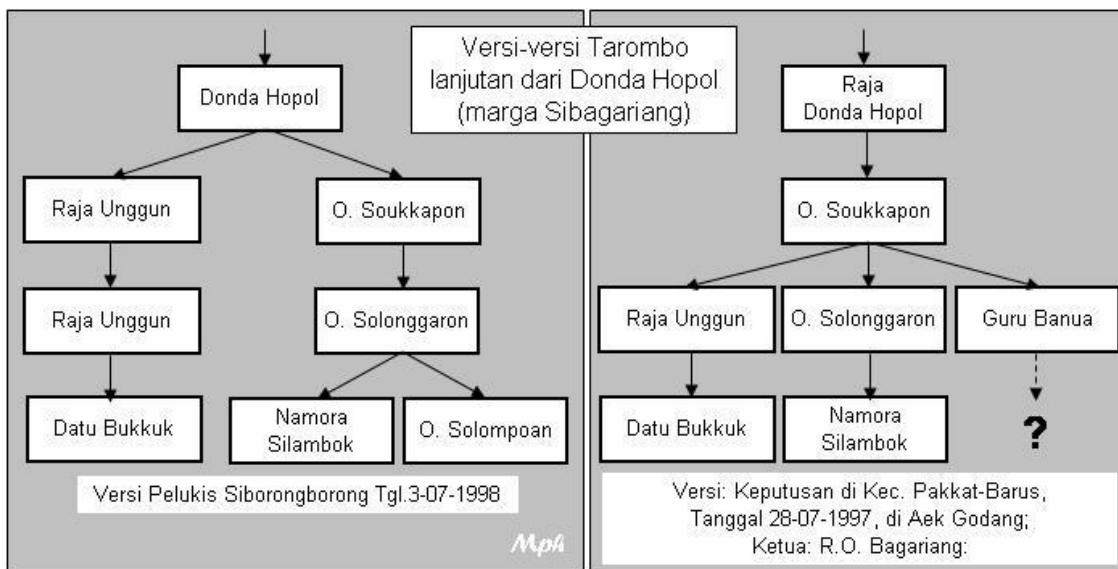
Versi-versi Tarombo lanjutan dari Donda Hopol (marga Sibagariang)

Donda Hopol

Raja Unggun

O. Soukkapon

Raja Unggun

O. Solonggaron

Datu Bukkuk

Namora Silambok

O. Solompoan

Versi Pelukis Siborongborong Tgl.3-07-1998

Mph

Raja Donda Hopol

O. Soukkapon

Raja Unggun

O. Solonggaron

Guru Banua

Datu Bukkuk

Namora Silambok

?

Versi: Keputusan di Kec. Pakkat-Barus, Tanggal 28-07-1997, di Aek Godang; Ketua: R.O. Bagariang: